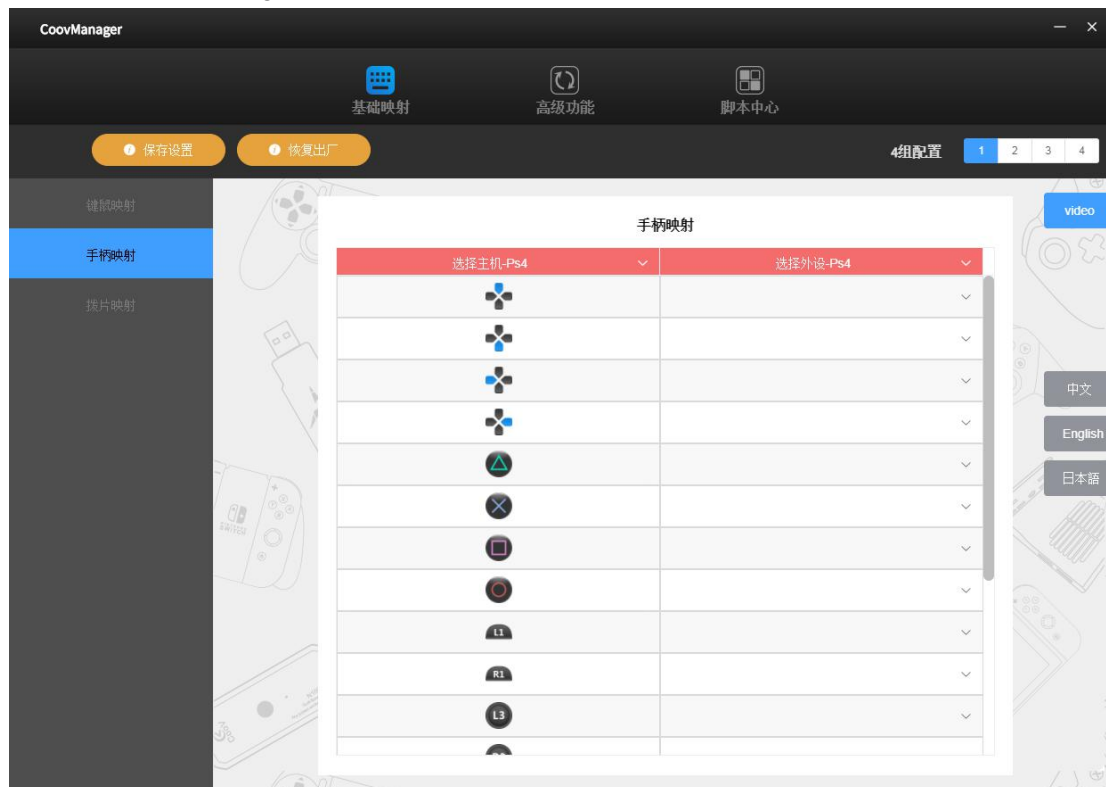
CoovManager

基础映射
高级功能
脚本中心

保存设置
恢复出厂
4组配置
1
2
3
4

键鼠映射
手柄映射
拨片映射

手柄映射

| 选择主机-Ps4 | 选择外设-Ps4 |
|---|---|
| | |
| | |
| | |
| | |
| | |
| | |
| | |
| | |
| L1 | |
| R1 | |
| L3 | |

video
中文
English
日本語